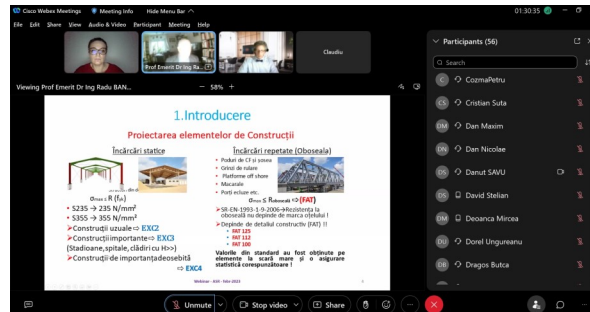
Cisco Webex Meetings   Meeting Info   Hide Menu Bar   01:30:35

File  Edit  Share  View  Audio & Video  Participant  Meeting  Help

Prof Emerit Dr Ing Ra...   Claudio

Viewing Prof Emerit Dr Ing Radu BAN...   58%

1.Introducere

Proiectarea elementelor de Construcții

Încărcări statice

$\sigma_{max} \leq R$ ($f_{yk}$)

• S235 → 235 N/mm²

• S355 → 355 N/mm²

➢Construcții uzuale ⇒ EXC2

➢Construcții importante ⇒ EXC3 (Stadioane,spitale, clădiri cu H>>)

➢Construcții de importanță deosebită ⇒ EXC4

Încărcări repetate (Oboseala)

• Poduri de CF și șosea
• Grinzi de rulare
• Platforme off shore
• Macarale
• Porți ecluze etc.

$\sigma_{max} \leq R_{oboseală}$ ⇒ (FAT)

➢SR-EN-1993-1-9-2006 ⇒ Rezistența la oboseală nu depinde de marca oțelului !

➢Depinde de detaliul constructiv (FAT) !!
• FAT 125
• FAT 112
• FAT 100

Valorile din standard au fost obținute pe elemente la scară mare și o asigurare statistică corespunzătoare !

Webinar - ASR - Mai 2022

Participants (56)

Search

CozmaPetru
Cristian Suta
Dan Maxim
Dan Nicolae
Danut SAVU
David Stelian
Deoanca Mircea
Dorel Ungureanu
Dragos Butca

Unmute   Stop video   Share